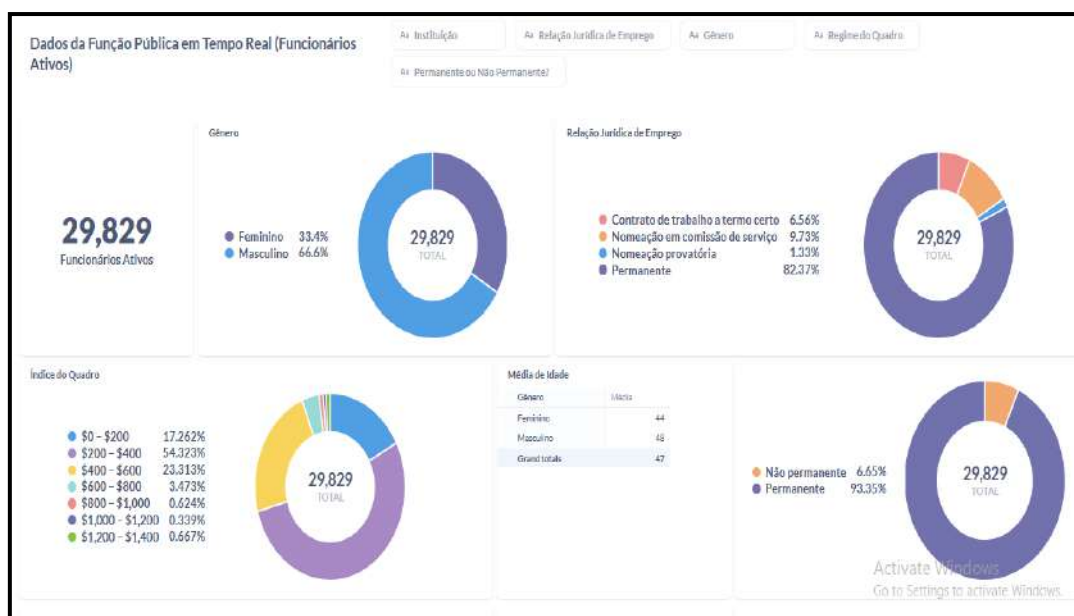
Dados da Função Pública em Tempo Real (Funcionários Ativos)

Aa Instituição
Aa Relação Jurídica de Emprego
Aa Género
Aa Regime do Quadro
Aa Permanente ou Não Permanente)

29,829
Funcionários Ativos

Género

● Feminino 33.4%
● Masculino 66.6%

29,829
TOTAL

Relação Jurídica de Emprego

● Contrato de trabalho a termo certo 6.56%
● Nomeação em comissão de serviço 9.73%
● Nomeação provatória 1.33%
● Permanente 82.37%

29,829
TOTAL

Índice do Quadro

● \$0 - \$200 17.262%
● \$200 - \$400 54.323%
● \$400 - \$600 23.313%
● \$600 - \$800 3.473%
● \$800 - \$1,000 0.624%
● \$1,000 - \$1,200 0.339%
● \$1,200 - \$1,400 0.667%

29,829
TOTAL

Média de idade

| Género | Média |
|---|---|
| Feminino | 44 |
| Masculino | 48 |
| Grand totals | 47 |

● Não permanente 6.65%
● Permanente 93.35%

29,829
TOTAL

Activate Windows
Go to Settings to activate Windows.